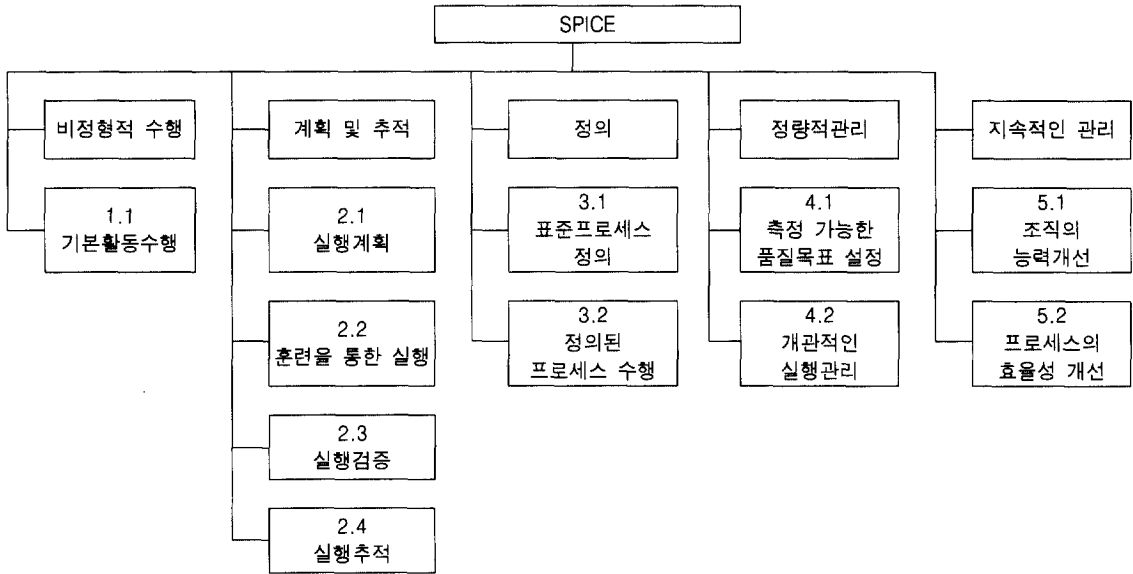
SPICE

비정형적 수행

1.1
기본활동수행

계획 및 추적

2.1
실행계획

2.2
훈련을 통한 실행

2.3
실행검증

2.4
실행추적

정의

3.1
표준프로세스 정의

3.2
정의된 프로세스 수행

정량적관리

4.1
측정 가능한 품질목표 설정

4.2
개관적인 실행관리

지속적인 관리

5.1
조직의 능력개선

5.2
프로세스의 효율성 개선